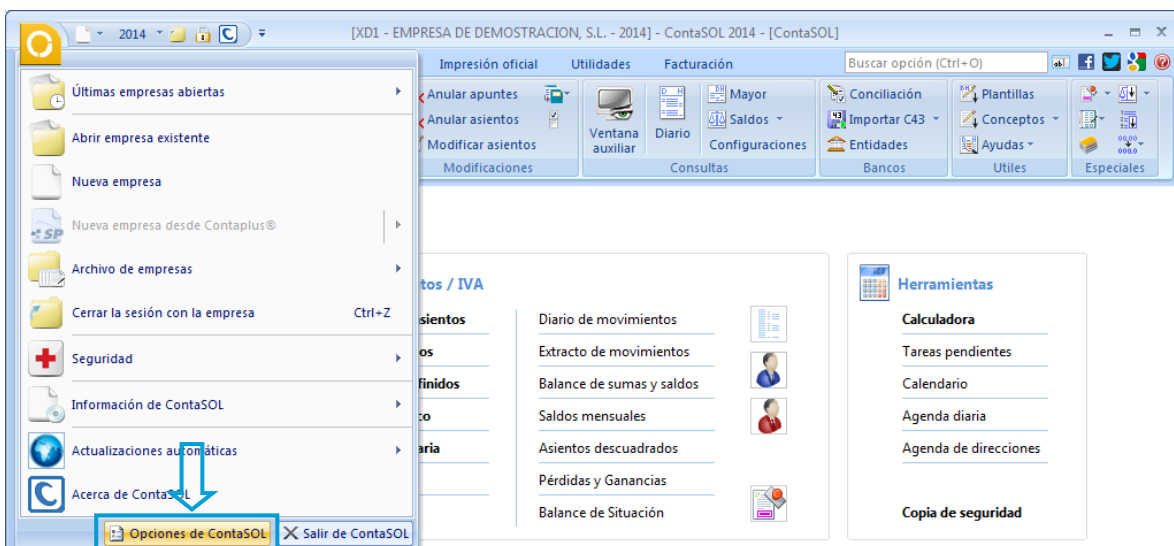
2014

[XD1 - EMPRESA DE DEMOSTRACION, S.L. - 2014] - ContaSOL 2014 - [ContaSOL]

Impresión oficial Utilidades Facturación

Buscar opción (Ctrl+O)

Últimas empresas abiertas

Abrir empresa existente

Nueva empresa

Nueva empresa desde Contaplus®

Archivo de empresas

Cerrar la sesión con la empresa Ctrl+Z

Seguridad

Información de ContaSOL

Actualizaciones automáticas

Acerca de ContaSOL

Opciones de ContaSOL Salir de ContaSOL

Anular apuntes
Anular asientos
Modificar asientos
Modificaciones

Ventana auxiliar
Diario
Mayor
Saldos
Configuraciones
Consultas

Conciliación
Importar C43
Entidades
Bancos

Plantillas
Conceptos
Ayudas
Utiles

Especiales

tos / IVA

sientos
os
finidos
o
aria

Diario de movimientos
Extracto de movimientos
Balance de sumas y saldos
Saldos mensuales
Asientos descuadrados
Pérdidas y Ganancias
Balance de Situación

Herramientas

Calculadora
Tareas pendientes
Calendario
Agenda diaria
Agenda de direcciones

Copia de seguridad